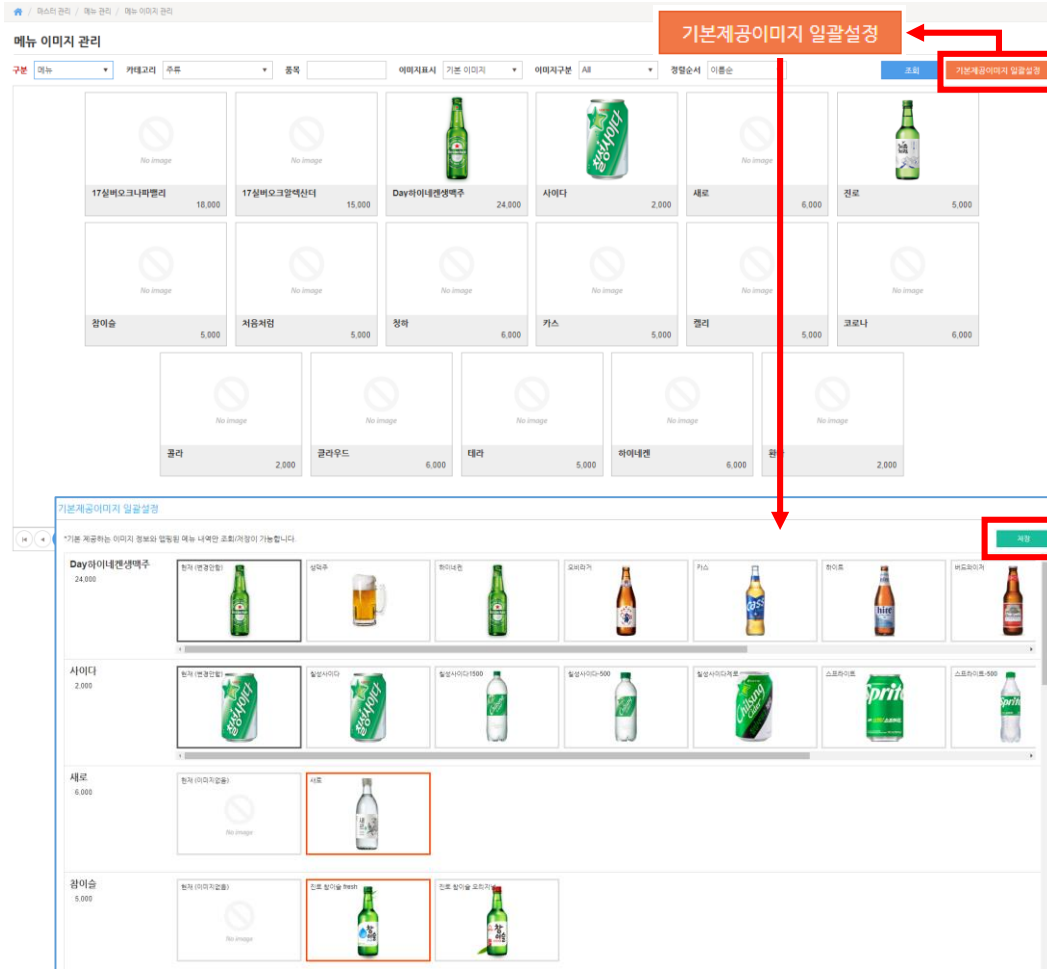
마스터 관리 / 메뉴 관리 / 메뉴 이미지 관리

메뉴 이미지 관리

기본제공이미지 일괄설정

구분 메뉴 카테고리 주류 품목 이미지표시 기본 이미지 이미지구분 All 정렬순서 이름순

조회 기본제공이미지 일괄설정

No image
17실버오크나파밸리
18,000

No image
17실버오크알렉산더
15,000

Day하이네켄생맥주
24,000

사이다
2,000

No image
새로
6,000

진로
5,000

No image
참이슬
5,000

No image
처음처럼
5,000

No image
청하
6,000

No image
카스
5,000

No image
켈리
5,000

No image
코로나
6,000

No image
콜라
2,000

No image
클라우드
6,000

No image
테라
5,000

No image
하이네켄
6,000

No image
환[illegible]
2,000

기본제공이미지 일괄설정

*기본 제공하는 이미지 정보와 업등된 메뉴 내역만 조회/저장이 가능합니다.

저장

Day하이네켄생맥주
24,000
현재 (변경안함) | 생맥주 | 하이네켄 | 모비라거 | 카스 | 하이트 | 버드와이저

사이다
2,000
현재 (변경안함) | 칠성사이다 | 칠성사이다1500 | 칠성사이다-500 | 칠성사이다제로 | 스프라이트 | 스프라이트-500

새로
6,000
현재 (이미지없음) No image | 새로

참이슬
5,000
현재 (이미지없음) No image | 진로 참이슬 fresh | 진로 참이슬 오리지널